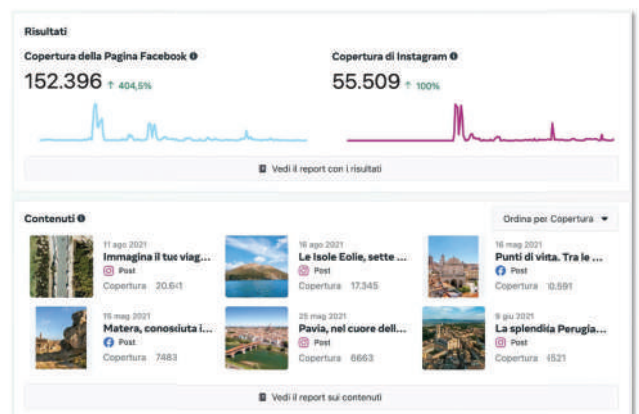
Risultati

Copertura della Pagina Facebook
152.396 ↑ 404,5%

Copertura di Instagram
55.509 ↑ 100%

Vedi il report con i risultati

Contenuti

Ordina per Copertura

11 ago 2021
Immagina il tuo viag...
Post
Copertura 20.641

16 ago 2021
Le Isole Eolie, sette ...
Post
Copertura 17.345

16 mag 2021
Punti di vista. Tra le ...
Post
Copertura 10.591

15 mag 2021
Matera, conosciuta i...
Post
Copertura 7483

25 mag 2021
Pavia, nel cuore dell...
Post
Copertura 6663

9 giu 2021
La splendida Perugia...
Post
Copertura 4521

Vedi il report sui contenuti